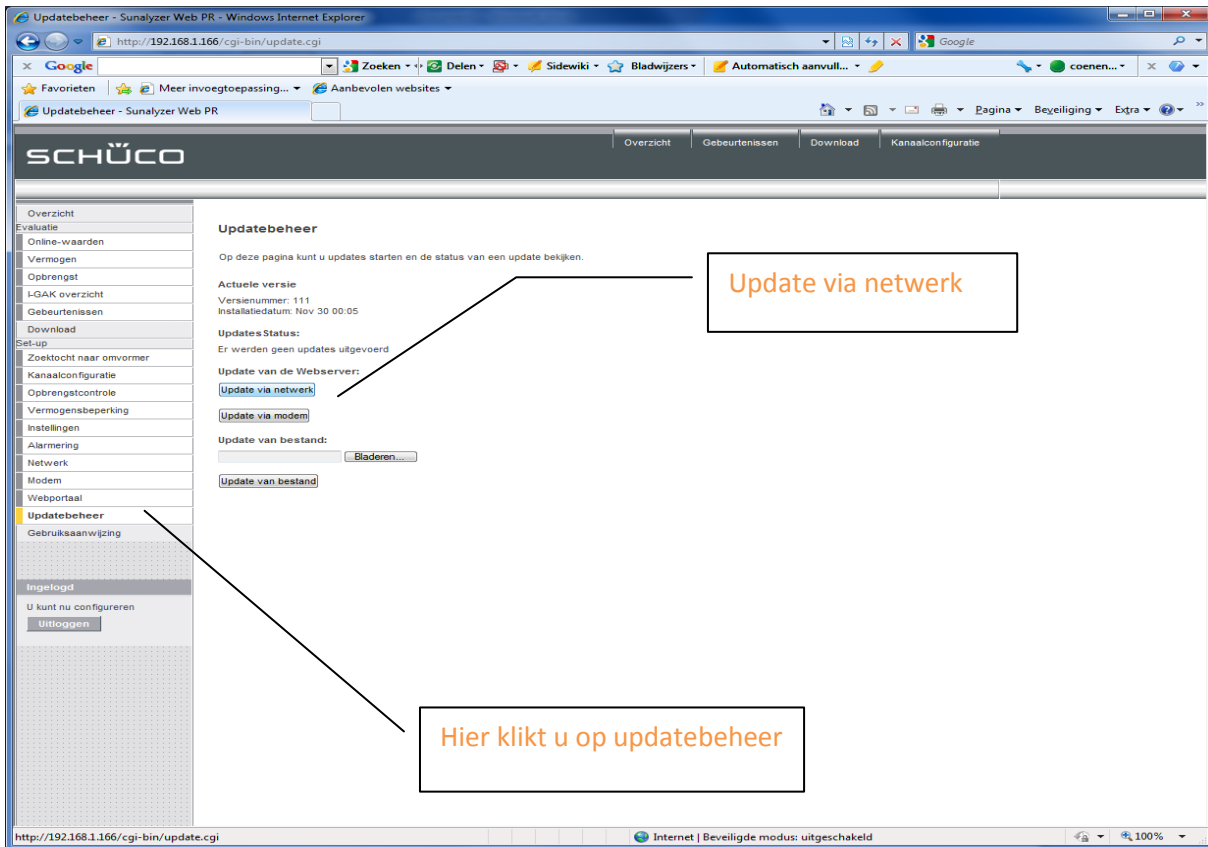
Updatebeheer - Sunalyzer Web PR - Windows Internet Explorer

http://192.168.1.166/cgi-bin/update.cgi

Google

× Google Zoeken Delen Sidewiki Bladwijzers Automatisch aanvull... coenen...

Favorieten Meer invoegtoepassing... Aanbevolen websites

Updatebeheer - Sunalyzer Web PR

Pagina Beveiliging Extra

SCHÜCO

Overzicht Gebeurtenissen Download Kanaalconfiguratie

Overzicht
Evaluatie
Online-waarden
Vermogen
Opbrengst
I-GAK overzicht
Gebeurtenissen
Download
Set-up
Zoektocht naar omvormer
Kanaalconfiguratie
Opbrengstcontrole
Vermogensbeperking
Instellingen
Alarmering
Netwerk
Modem
Webportaal
Updatebeheer
Gebruiksaanwijzing

Ingelogd
U kunt nu configureren
Uitloggen

Updatebeheer

Op deze pagina kunt u updates starten en de status van een update bekijken.

Actuele versie
Versienummer: 111
Installatiedatum: Nov 30 00:05

Updates Status:
Er werden geen updates uitgevoerd

Update van de Webserver:
Update via netwerk
Update via modem

Update van bestand:
Bladeren...
Update van bestand

Update via netwerk

Hier klikt u op updatebeheer

http://192.168.1.166/cgi-bin/update.cgi

Internet | Beveiligde modus: uitgeschakeld

100%